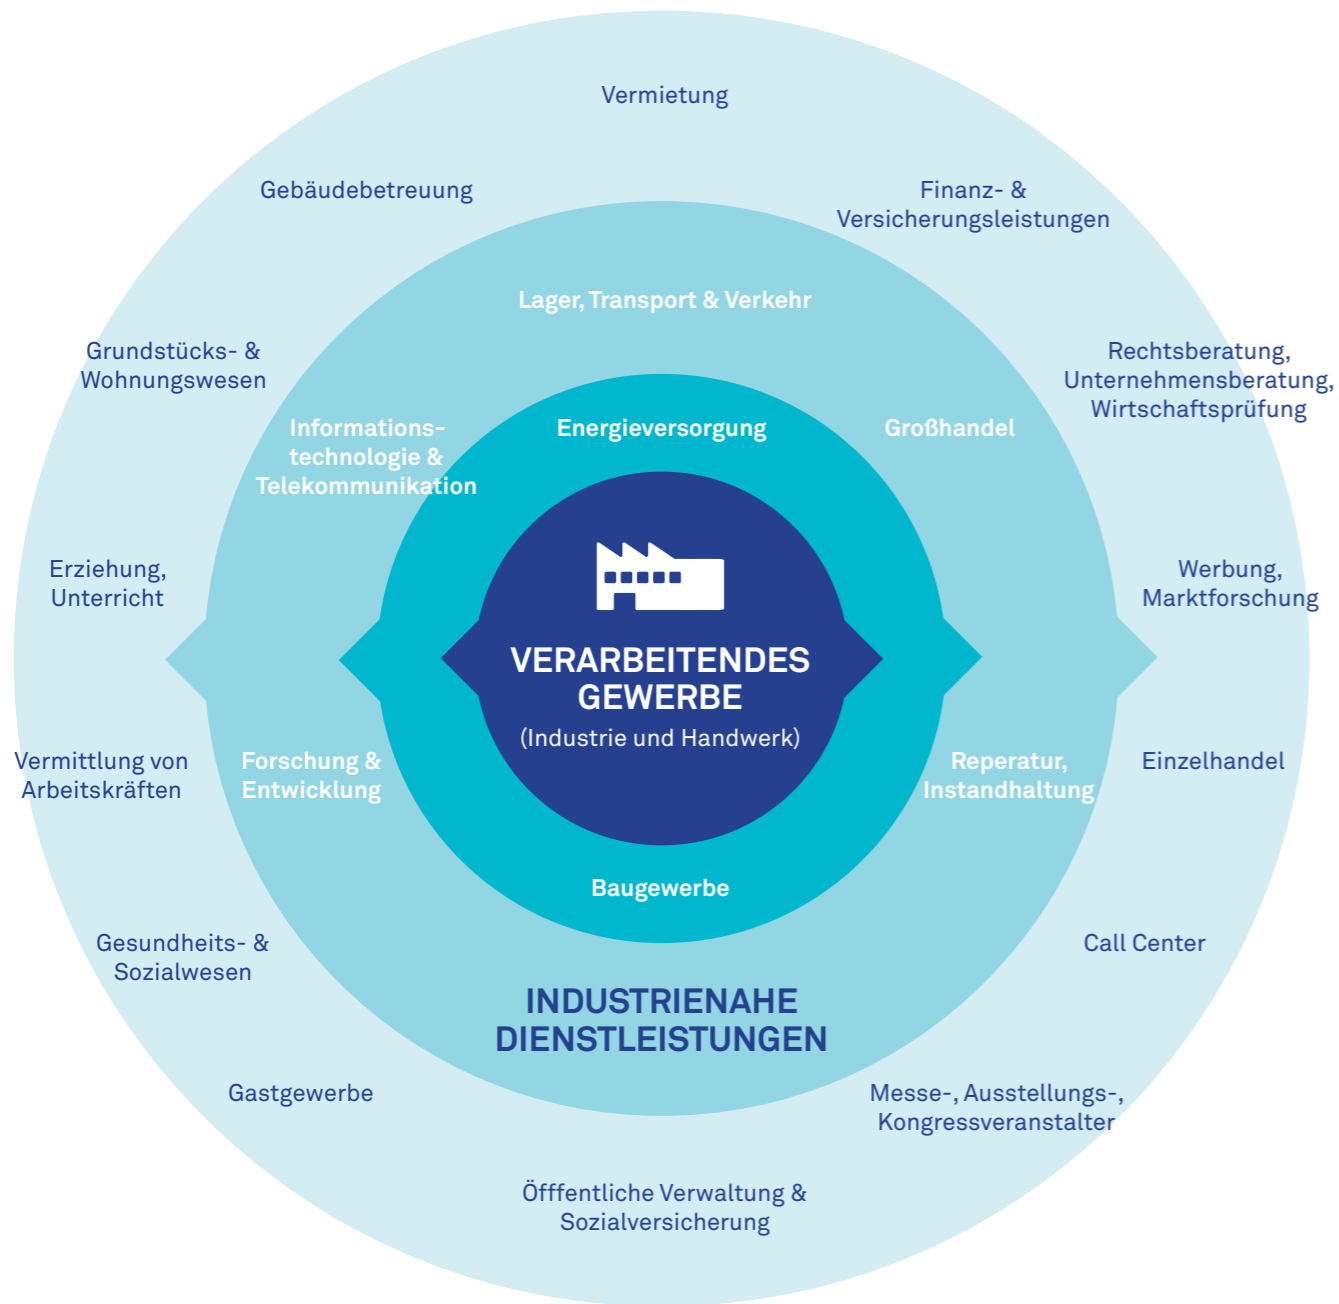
Vermietung

Gebäudebetreuung

Finanz- & Versicherungsleistungen

Lager, Transport & Verkehr

Grundstücks- & Wohnungswesen

Rechtsberatung, Unternehmensberatung, Wirtschaftsprüfung

Informationstechnologie & Telekommunikation

Energieversorgung

Großhandel

Erziehung, Unterricht

Werbung, Marktforschung

VERARBEITENDES GEWERBE

(Industrie und Handwerk)

Vermittlung von Arbeitskräften

Forschung & Entwicklung

Reperatur, Instandhaltung

Einzelhandel

Baugewerbe

Gesundheits- & Sozialwesen

Call Center

INDUSTRIENAHE DIENSTLEISTUNGEN

Gastgewerbe

Messe-, Ausstellungs-, Kongressveranstalter

Öfffentliche Verwaltung & Sozialversicherung